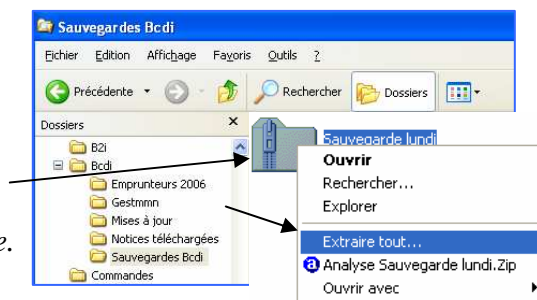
Sauvegardes Bcdi

Fichier Edition Affichage Favoris Outils ?

Précédente Rechercher Dossiers

Dossiers ×

B2i
Bcdi
Emprunteurs 2006
Gestmmn
Mises à jour
Notices téléchargées
Sauvegardes Bcdi
Commandes

Sauvegarde lundi

Ouvrir
Rechercher...
Explorer
Extraire tout...
Analyse Sauvegarde lundi.Zip
Ouvrir avec

e.